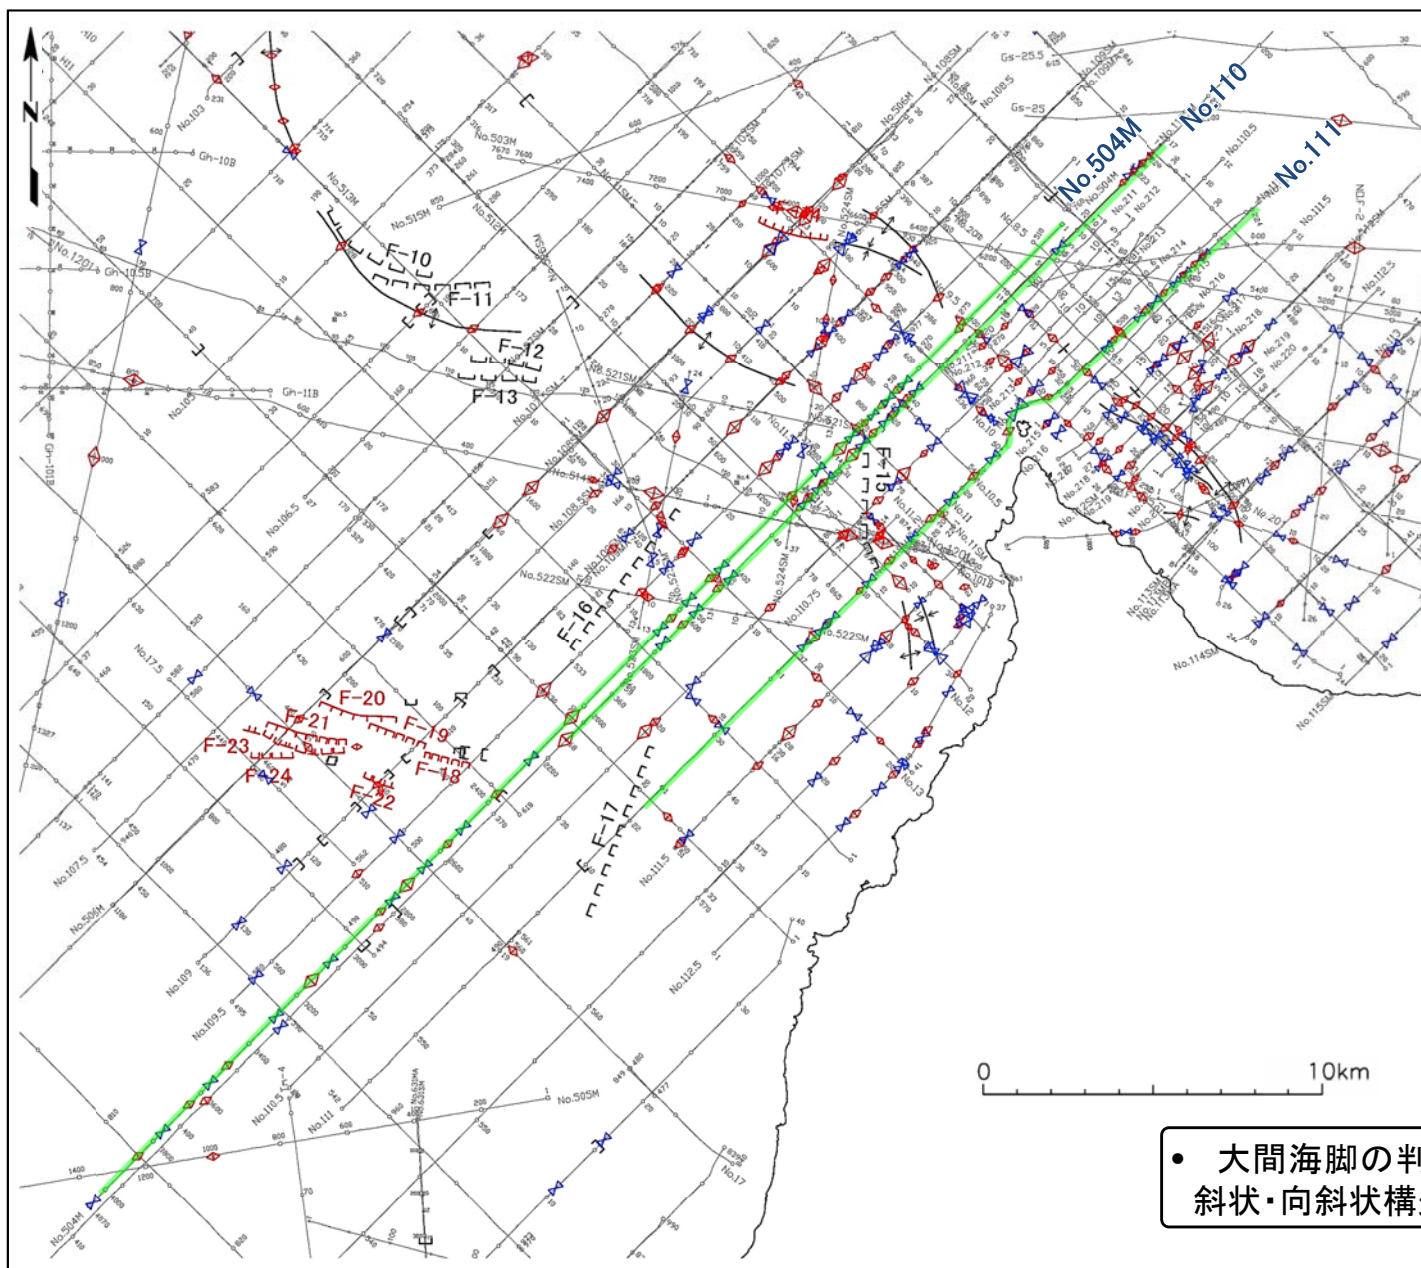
N

No.504M
No.110
No.111

F-10
F-11
F-12
F-13
F-15
F-16
F-17
F-18
F-19
F-20
F-21
F-22
F-23
F-24

Gh-10B
Gh-10.5B
Gh-11B
Gs-25.5
Gs-25

No.103
No.503M
No.513M
No.515M
No.512M
No.521SM
No.522SM
No.522SM
No.524SM
No.514M
No.108.5
No.106.5
No.107.5
No.506M
No.505M
No.109
No.109.5
No.110.5
No.110.75
No.111
No.111.5
No.112.5
No.17
No.17.5
No.12
No.13
No.114SM
No.115SM
No.20

0
10km

• 大間海脚の判
斜状・向斜状構